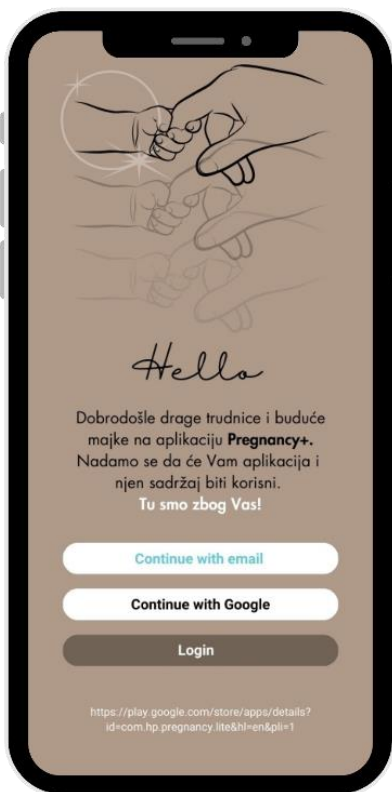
Hello

Dobrodošle drage trudnice i buduće majke na aplikaciju **Pregnancy+.** Nadamo se da će Vam aplikacija i njen sadržaj biti korisni.
**Tu smo zbog Vas!**

Continue with email

Continue with Google

Login

https://play.google.com/store/apps/details?id=com.hp.pregnancy.lite&hl=en&pli=1